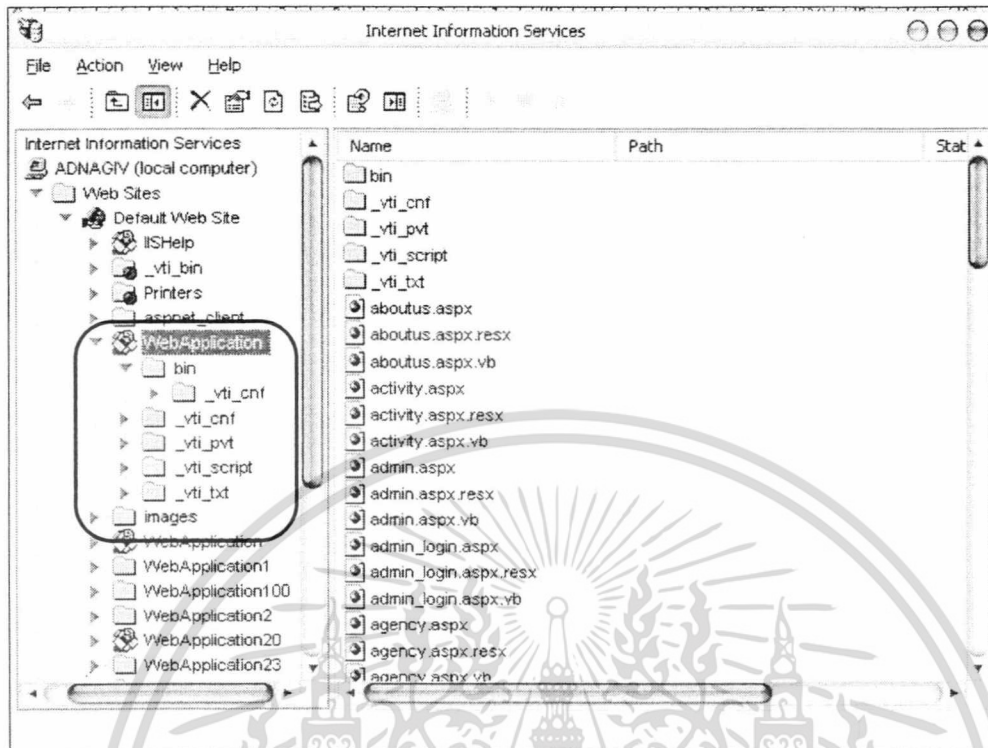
Internet Information Services

File Action View Help

Internet Information Services
ADNAGIV (local computer)
Web Sites
Default Web Site
IISHelp
_vti_bin
Printers
aspnet_client
WebApplication
bin
_vti_cnf
_vti_cnf
_vti_pvt
_vti_script
_vti_txt
images
WebApplication
WebApplication1
WebApplication100
WebApplication2
WebApplication20
WebApplication23

| Name | Path | Stat |
|---|---|---|
| bin | | |
| _vti_cnf | | |
| _vti_pvt | | |
| _vti_script | | |
| _vti_txt | | |
| aboutus.aspx | | |
| aboutus.aspx.resx | | |
| aboutus.aspx.vb | | |
| activity.aspx | | |
| activity.aspx.resx | | |
| activity.aspx.vb | | |
| admin.aspx | | |
| admin.aspx.resx | | |
| admin.aspx.vb | | |
| admin_login.aspx | | |
| admin_login.aspx.resx | | |
| admin_login.aspx.vb | | |
| agency.aspx | | |
| agency.aspx.resx | | |
| agency.aspx.vb | | |